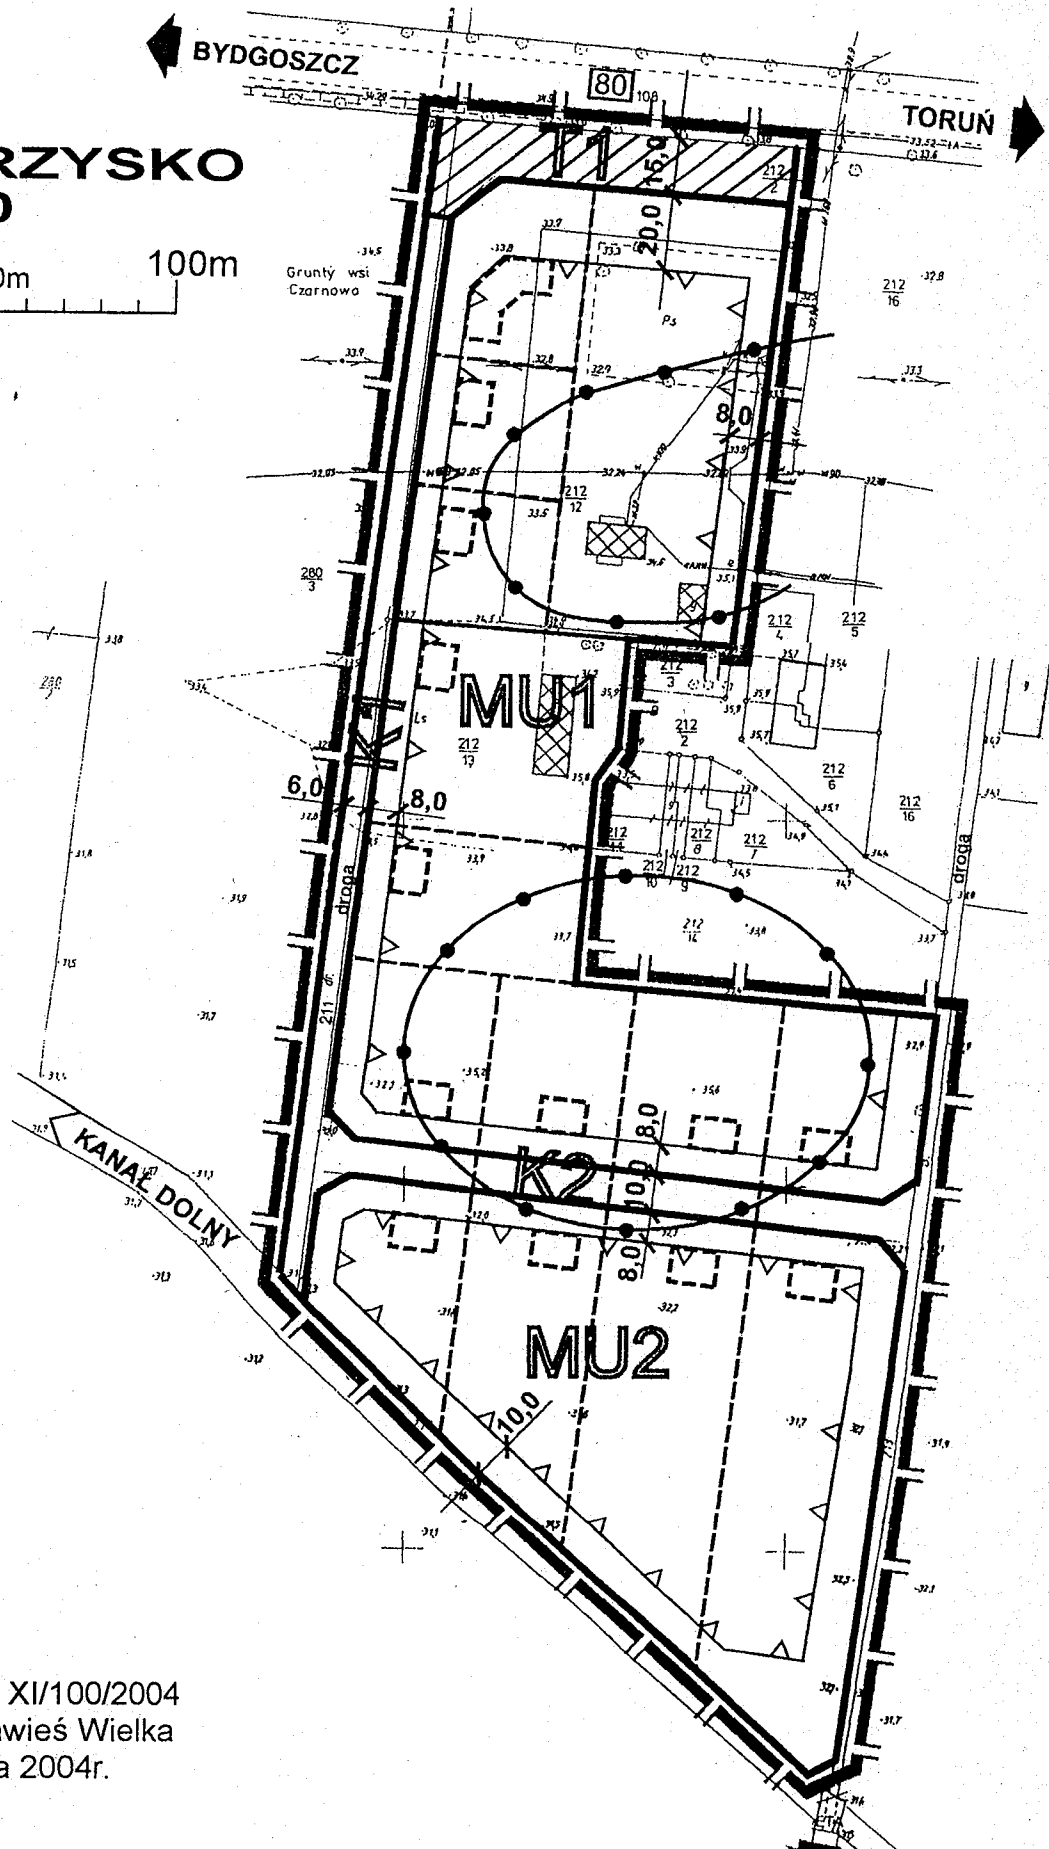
BYDGOSZCZ

80

TORUŃ

RZYSKO
0

0m

100m

Grunty wsi Czarnowo

T1

15,0

20,0

$\frac{212}{2}$

$\frac{212}{16}$

8,0

$\frac{212}{12}$

$\frac{280}{3}$

$\frac{212}{4}$

$\frac{212}{5}$

MU1

$\frac{212}{3}$

$\frac{212}{13}$

K1

$\frac{212}{2}$

$\frac{212}{6}$

6,0

8,0

$\frac{212}{16}$

$\frac{212}{8}$

$\frac{212}{7}$

$\frac{212}{10}$

$\frac{212}{9}$

droga

droga

$\frac{212}{14}$

211

KANAŁ DOLNY

8,0

K2

10,0

8,0

MU2

10,0

XI/100/2004
wieś Wielka
a 2004r.